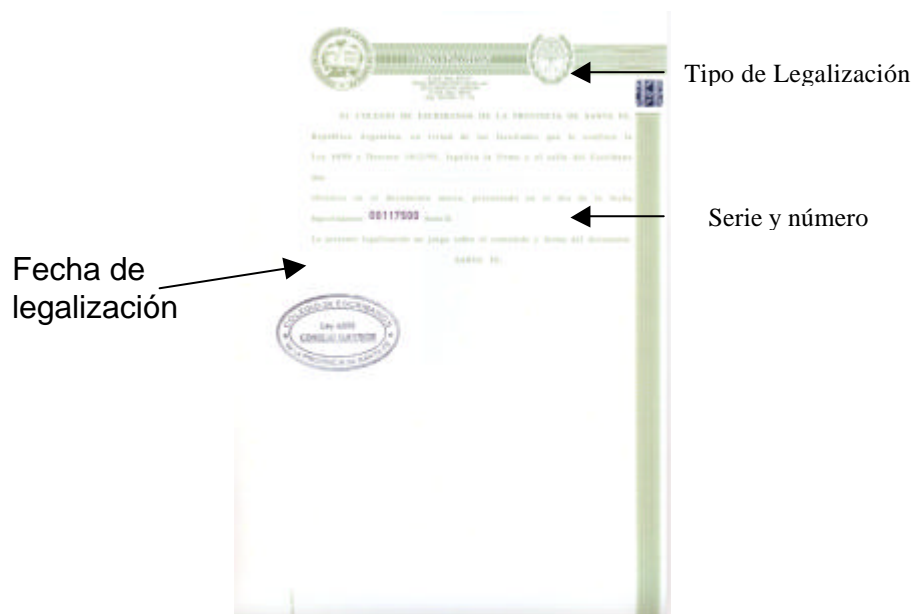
Tipo de Legalización

EL COLEGIO DE ESCRIBANOS DE LA PROVINCIA DE SANTA FE

República Argentina, en virtud de las facultades que le confiere la Ley 6898 y Decreto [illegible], legaliza la firma y el sello del Escribano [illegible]

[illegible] en el documento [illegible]

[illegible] 00117500 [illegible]

La presente legalización no juzga sobre el contenido y forma del documento.

SANTA FE,

Serie y número

Fecha de legalización

COLEGIO DE ESCRIBANOS
Ley 6898
CONSEJO SUPERIOR
DE LA PROVINCIA DE SANTA FE